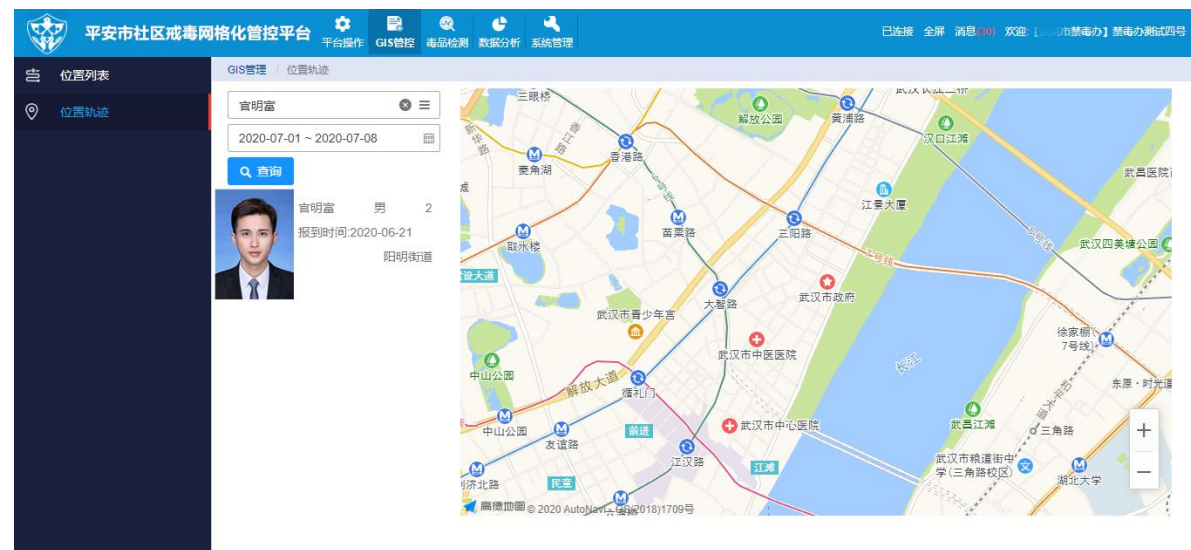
平安市社区戒毒网格化管控平台
平台操作 GIS管控 毒品检测 数据分析 系统管理
已连接 全屏 消息(30) 欢迎: [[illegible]市禁毒办] 禁毒办测试四号

位置列表
位置轨迹

GIS管理 / 位置轨迹

官明富
2020-07-01 ~ 2020-07-08
查询

官明富 男 2
报到时间:2020-06-21
阳明街道

三眼桥
解放公园
黄浦路
武汉长江二桥
汉口江滩
新华路
香港路
菱角湖
武昌医院
江景大厦
取水楼
苗栗路
三阳路
武汉四美塘公园
设大道
大智路
武汉市政府
武汉市青少年宫
徐家棚(7号线)
武汉市中医医院
长江
中山公园
解放大道
循礼门
东原·时光道
中山公园
友谊路
前进
武汉市中心医院
武昌江滩
三角路
江汉路
江滩
武汉市粮道街中学(三角路校区)
湖北大学
济北路
民意
六渡桥
高德地图 © 2020 AutoNavi - GS(2018)1709号
+
−